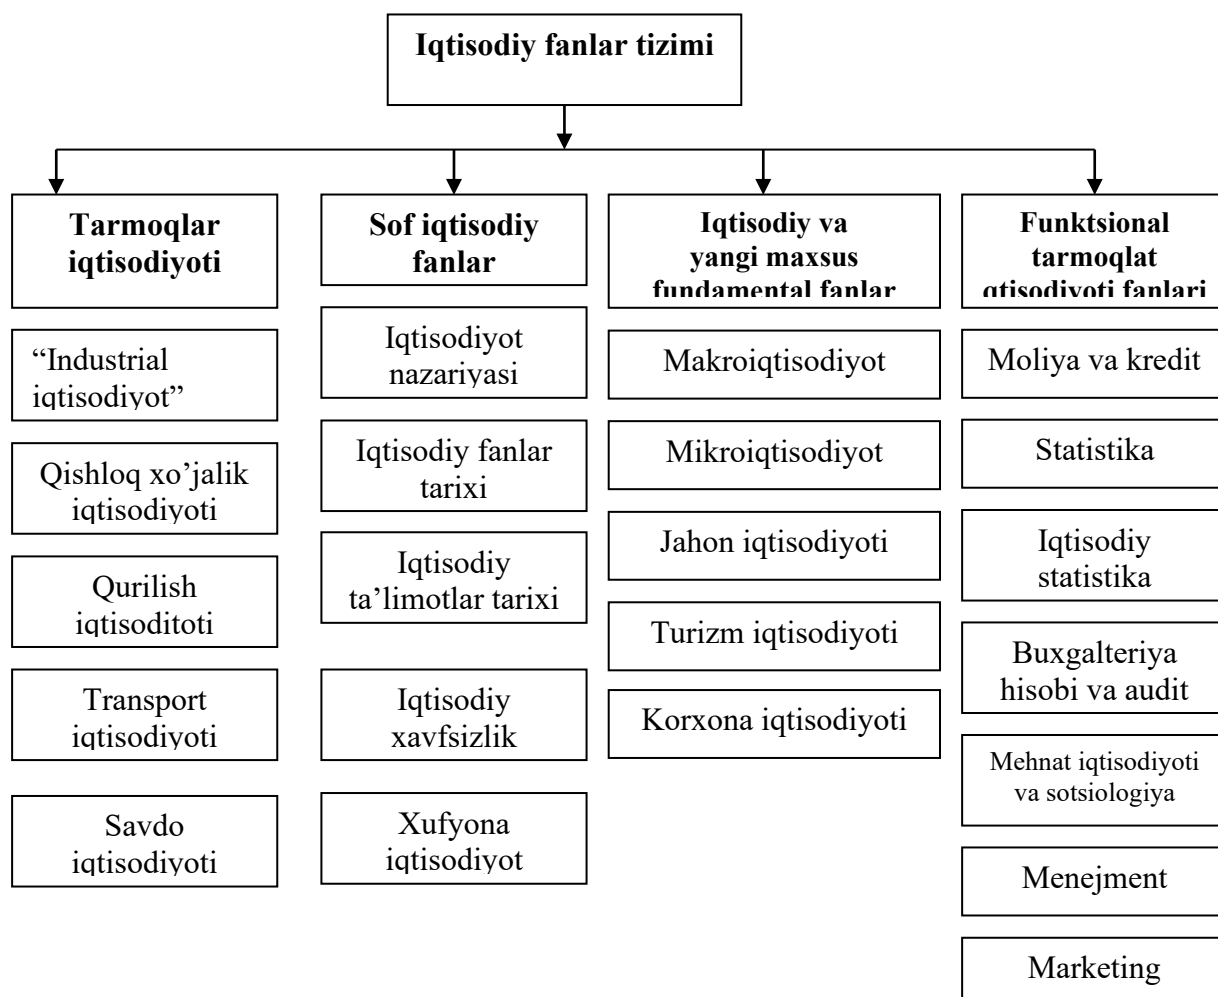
Iqtisodiy fanlar tizimi

Tarmoqlar iqtisodiyoti

"Industrial iqtisodiyot"

Qishloq xo'jalik iqtisodiyoti

Qurilish iqtisoditoti

Transport iqtisodiyoti

Savdo iqtisodiyoti

Sof iqtisodiy fanlar

Iqtisodiyot nazariyasi

Iqtisodiy fanlar tarixi

Iqtisodiy ta'limotlar tarixi

Iqtisodiy xavfsizlik

Xufyona iqtisodiyot

Iqtisodiy va yangi maxsus fundamental fanlar

Makroiqtisodiyot

Mikroiqtisodiyot

Jahon iqtisodiyoti

Turizm iqtisodiyoti

Korxona iqtisodiyoti

Funktsional tarmoqlat qtisodiyoti fanlari

Moliya va kredit

Statistika

Iqtisodiy statistika

Buxgalteriya hisobi va audit

Mehnat iqtisodiyoti va sotsiologiya

Menejment

Marketing